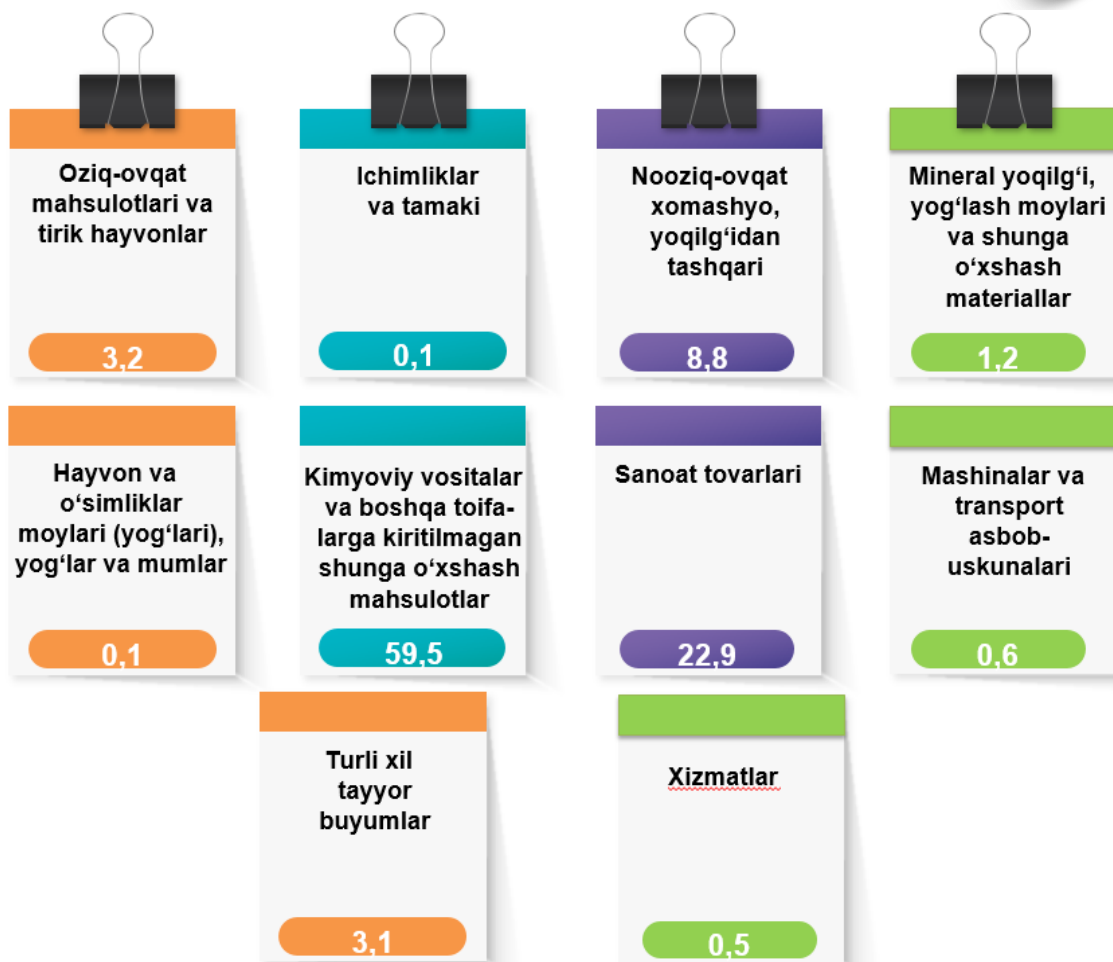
Oziq-ovqat mahsulotlari va tirik hayvonlar

3,2

Ichimliklar va tamaki

0,1

Nooziq-ovqat xomashyo, yoqilg‘idan tashqari

8,8

Mineral yoqilg‘i, yog‘lash moylari va shunga o‘xshash materiallar

1,2

Hayvon va o‘simliklar moylari (yog‘lari), yog‘lar va mumlar

0,1

Kimyoviy vositalar va boshqa toifalarga kiritilmagan shunga o‘xshash mahsulotlar

59,5

Sanoat tovarlari

22,9

Mashinalar va transport asbob-uskunalari

0,6

Turli xil tayyor buyumlar

3,1

Xizmatlar

0,5